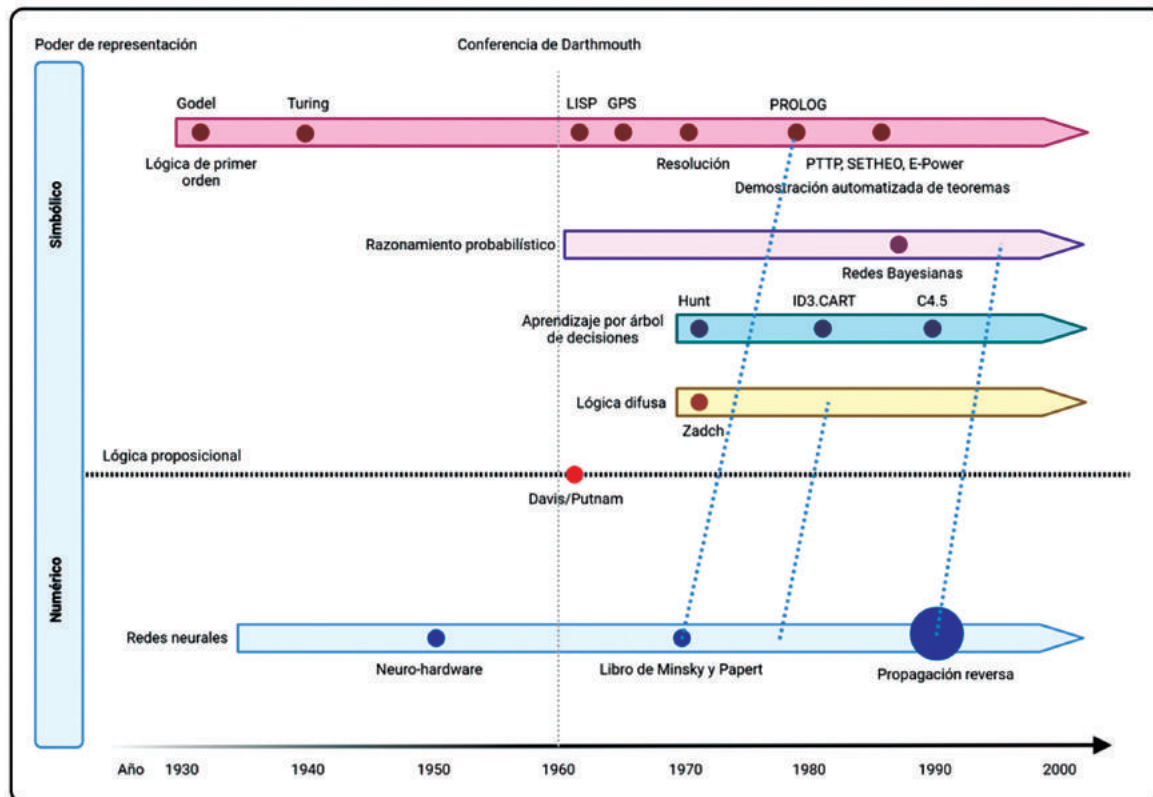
Poder de representación

Conferencia de Darthmouth

Simbólico

Godel

Turing

LISP

GPS

PROLOG

Lógica de primer orden

Resolución

PTTP, SETHEO, E-Power

Demostración automatizada de teoremas

Razonamiento probabilístico

Redes Bayesianas

Hunt

ID3.CART

C4.5

Aprendizaje por árbol de decisiones

Lógica difusa

Zadch

Lógica proposicional

Davis/Putnam

Numérico

Redes neurales

Neuro-hardware

Libro de Minsky y Papert

Propagación reversa

Año 1930 1940 1950 1960 1970 1980 1990 2000